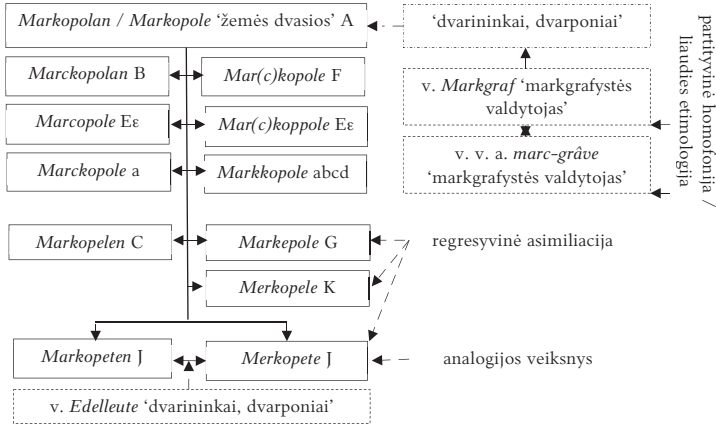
Markopolan / Markopole 'žemės dvasios' A

'dvarininkai, dvarponiai'

Marckopolan B

Mar(c)kopole F

v. Markgraf 'markgrafystės valdytojas'

Marcopole Eε

Mar(c)koppole Eε

v. v. a. marc-grâve 'markgrafystės valdytojas'

Marckopole a

Markkopole abcd

partityvinė homofonija / liaudies etimologija

Markopelen C

Markepole G

regresyvinė asimiliacija

Merkopele K

Markopeten J

Merkopete J

analogijos veiksnys

v. Edelleute 'dvarininkai, dvarponiai'